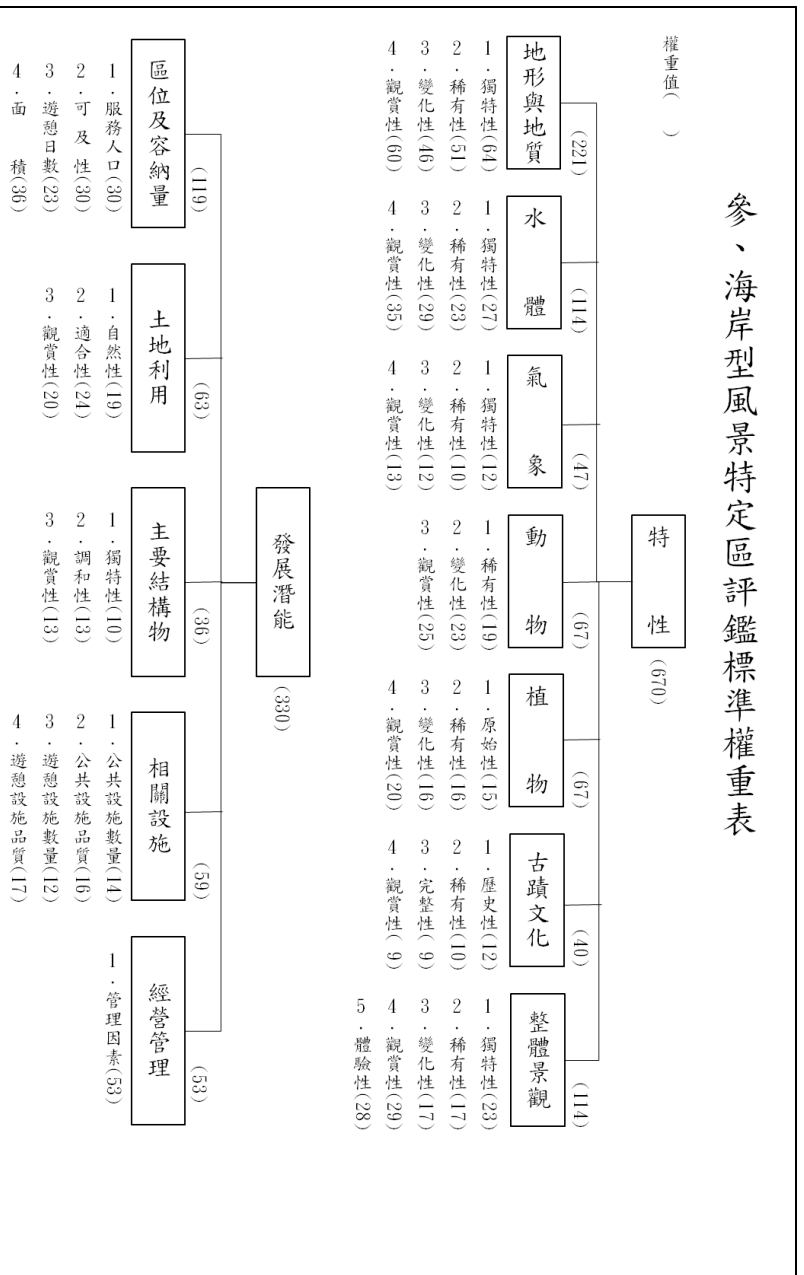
參、海岸型風景特定區評鑑標準權重表

權重值( )

特性 (670)

地形與地質 (221)
1.獨特性(64)
2.稀有性(51)
3.變化性(46)
4.觀賞性(60)

水體 (114)
1.獨特性(27)
2.稀有性(23)
3.變化性(29)
4.觀賞性(35)

氣象 (47)
1.獨特性(12)
2.稀有性(10)
3.變化性(12)
4.觀賞性(13)

動物 (67)
1.稀有性(19)
2.變化性(23)
3.觀賞性(25)

植物 (67)
1.原始性(15)
2.稀有性(16)
3.變化性(16)
4.觀賞性(20)

古蹟文化 (40)
1.歷史性(12)
2.稀有性(10)
3.完整性(9)
4.觀賞性(9)

整體景觀 (114)
1.獨特性(23)
2.稀有性(17)
3.變化性(17)
4.觀賞性(29)
5.體驗性(28)

發展潛能 (330)

區位及容納量 (119)
1.服務人口(30)
2.可及性(30)
3.遊憩日數(23)
4.面積(36)

土地利用 (63)
1.自然性(19)
2.適合性(24)
3.觀賞性(20)

主要結構物 (36)
1.獨特性(10)
2.調和性(13)
3.觀賞性(13)

相關設施 (59)
1.公共設施數量(14)
2.公共設施品質(16)
3.遊憩設施數量(12)
4.遊憩設施品質(17)

經營管理 (53)
1.管理因素(53)